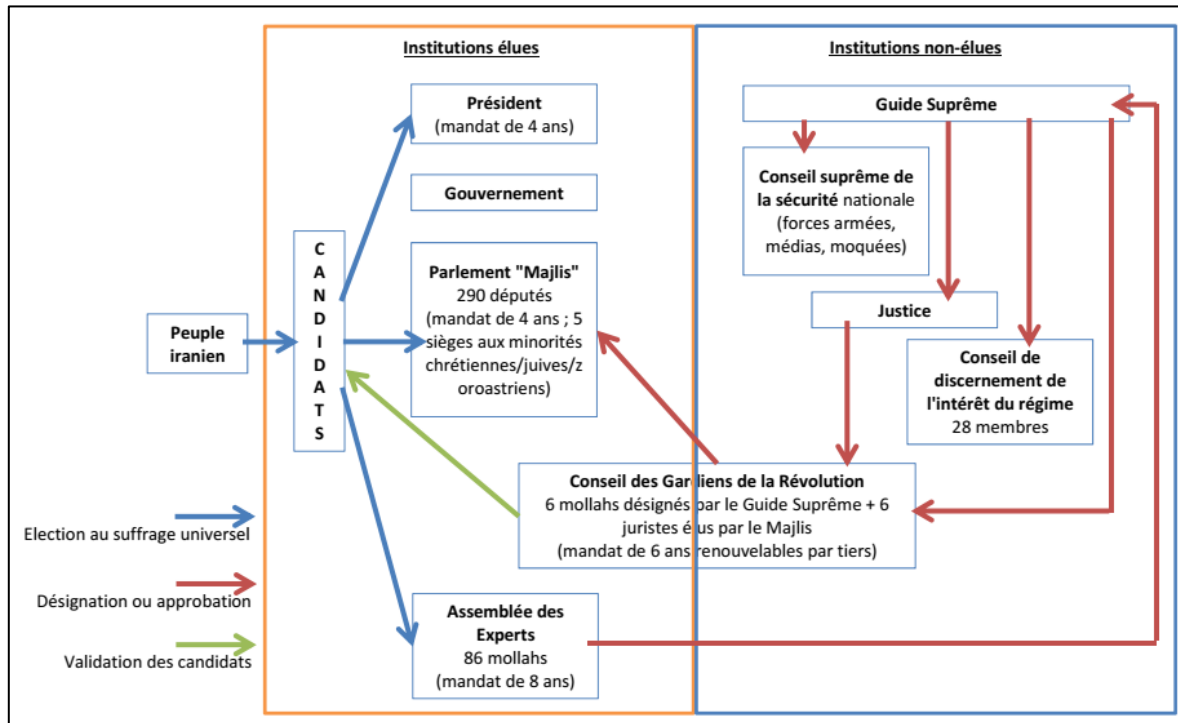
Institutions élues

Institutions non-élues

Président
(mandat de 4 ans)

Gouvernement

Parlement "Majlis"
290 députés
(mandat de 4 ans ; 5 sièges aux minorités chrétiennes/juives/zoroastriens)

C
A
N
D
I
D
A
T
S

Peuple iranien

Guide Suprême

Conseil suprême de la sécurité nationale
(forces armées, médias, moquées)

Justice

Conseil de discernement de l'intérêt du régime
28 membres

Conseil des Gardiens de la Révolution
6 mollahs désignés par le Guide Suprême + 6 juristes élus par le Majlis
(mandat de 6 ans renouvelables par tiers)

Assemblée des Experts
86 mollahs
(mandat de 8 ans)

Election au suffrage universel

Désignation ou approbation

Validation des candidats